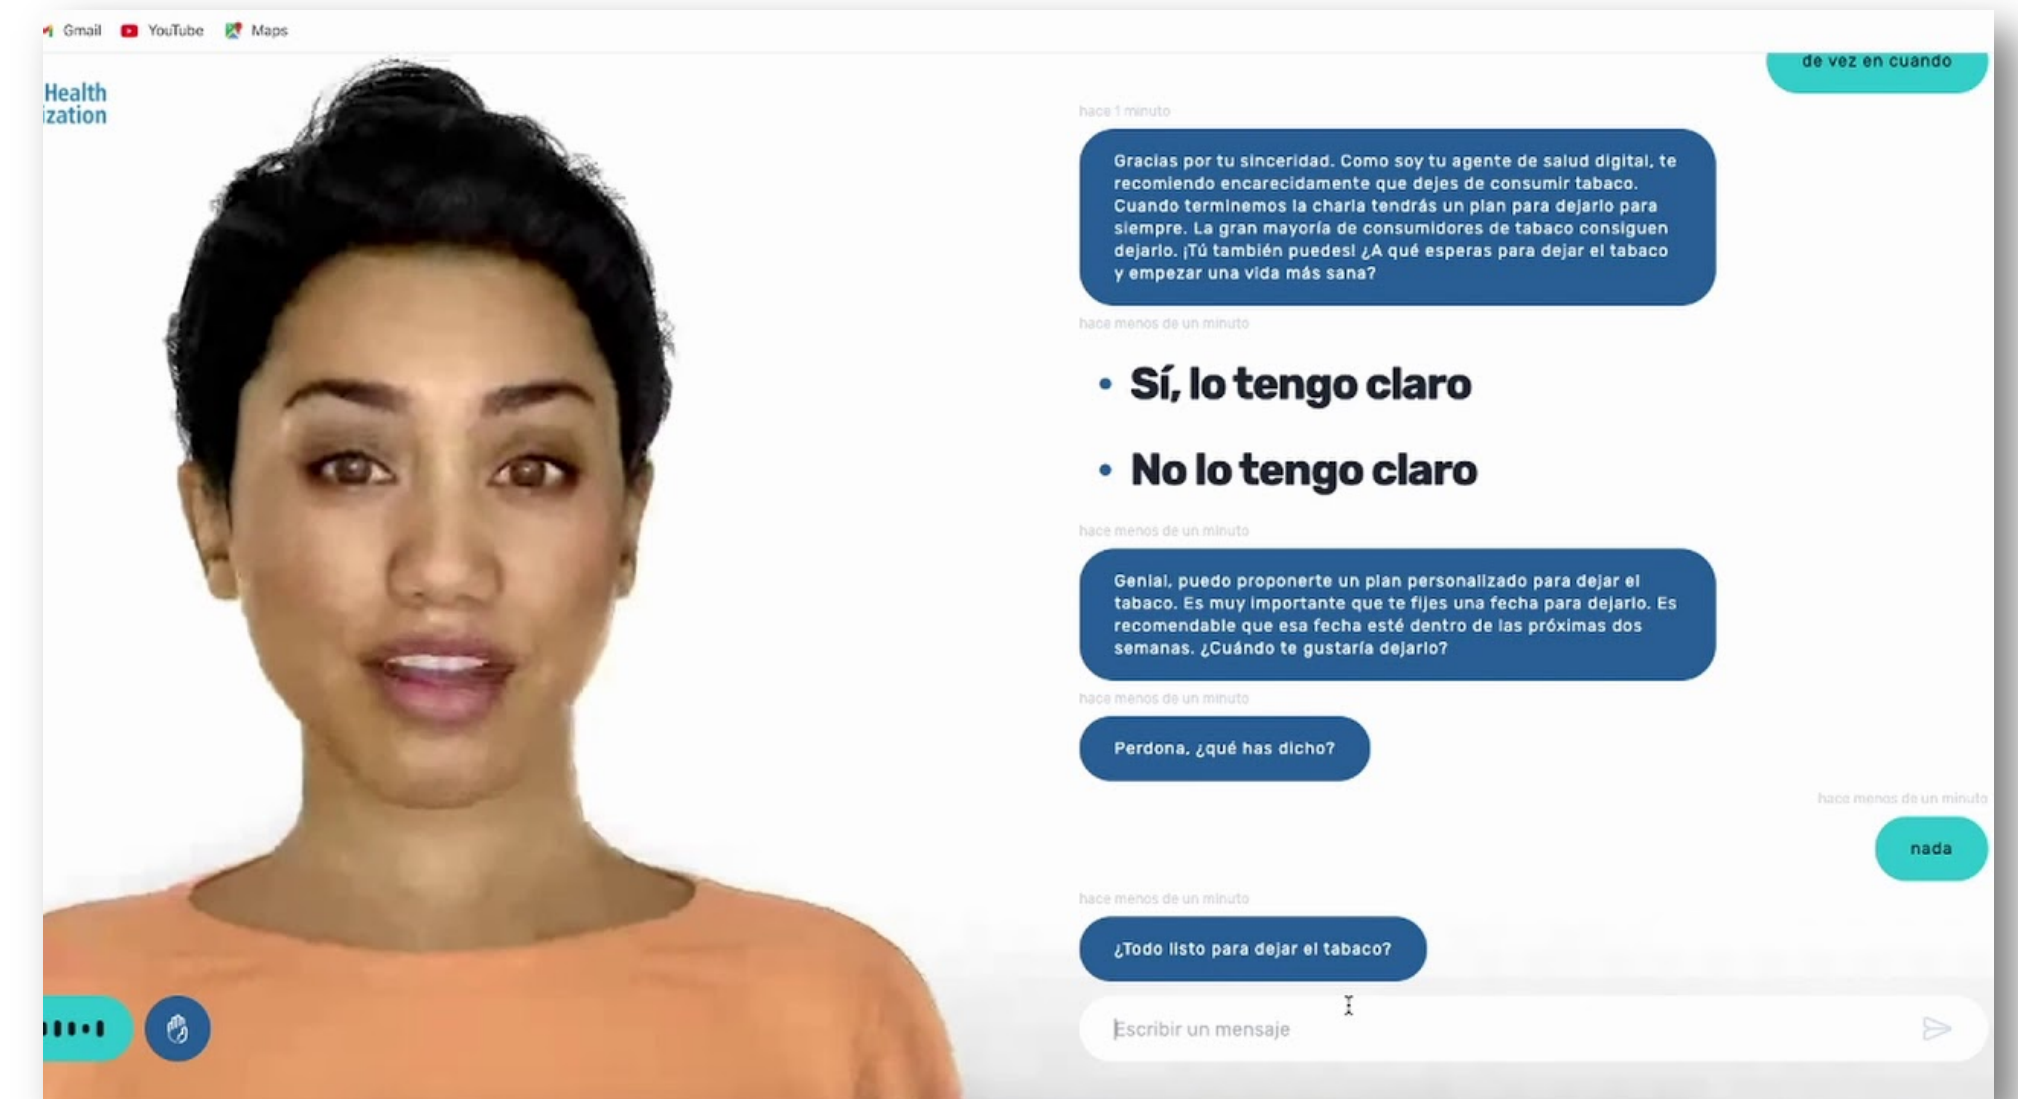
Gmail YouTube Maps

Health
ization

de vez en cuando

hace 1 minuto

Gracias por tu sinceridad. Como soy tu agente de salud digital, te recomiendo encarecidamente que dejes de consumir tabaco. Cuando terminemos la charla tendrás un plan para dejarlo para siempre. La gran mayoría de consumidores de tabaco consiguen dejarlo. ¡Tú también puedes! ¿A qué esperas para dejar el tabaco y empezar una vida más sana?

hace menos de un minuto

• Sí, lo tengo claro

• No lo tengo claro

hace menos de un minuto

Genial, puedo proponerte un plan personalizado para dejar el tabaco. Es muy importante que te fijes una fecha para dejarlo. Es recomendable que esa fecha esté dentro de las próximas dos semanas. ¿Cuándo te gustaría dejarlo?

hace menos de un minuto

Perdona, ¿qué has dicho?

hace menos de un minuto

nada

hace menos de un minuto

¿Todo listo para dejar el tabaco?

Escribir un mensaje